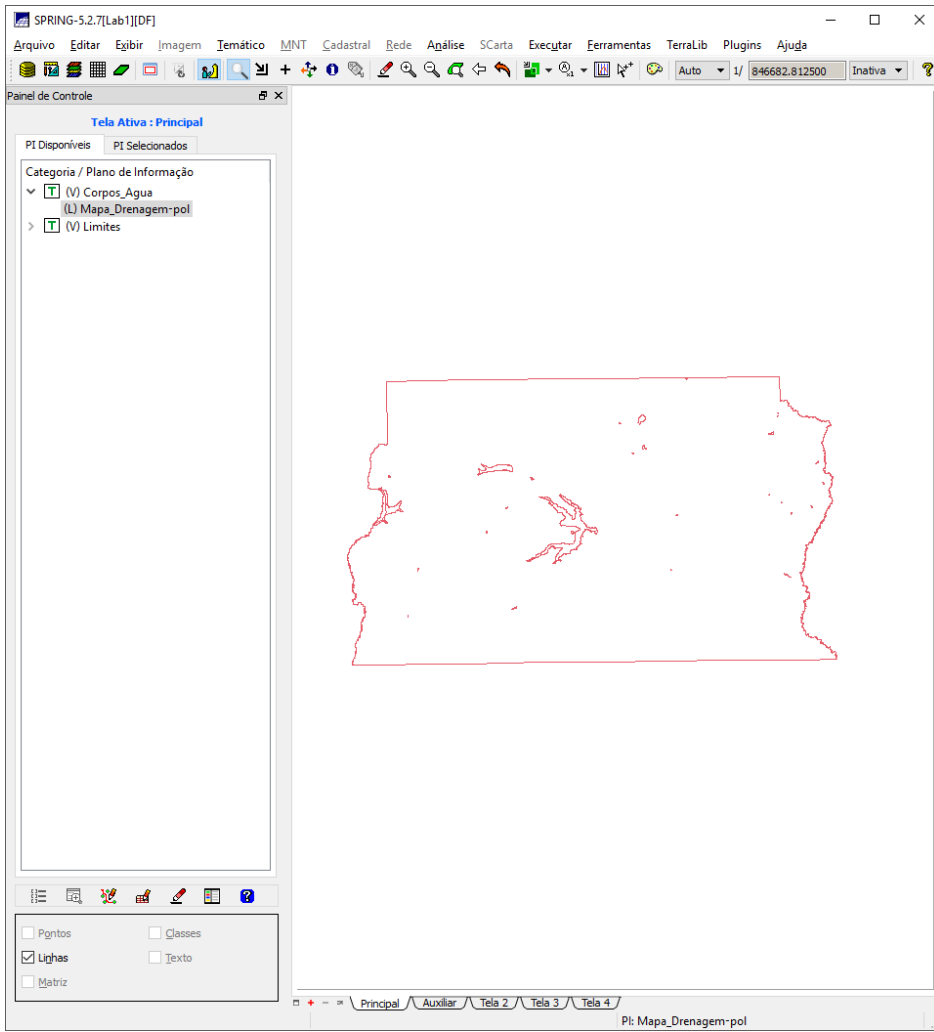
SPRING-5.2.7[Lab1][DF]

Arquivo Editar Exibir Imagem Temático MNT Cadastral Rede Análise SCarta Executar Ferramentas TerraLib Plugins Ajuda

Auto 1/ 846682.812500 Inativa

Painel de Controle

Tela Ativa : Principal

PI Disponíveis PI Selecionados

Categoria / Plano de Informação
(V) Corpos_Agua
(L) Mapa_Drenagem-pol
(V) Limites

Pontos Classes
Linhas Texto
Matriz

Principal Auxiliar Tela 2 Tela 3 Tela 4

PI: Mapa_Drenagem-pol